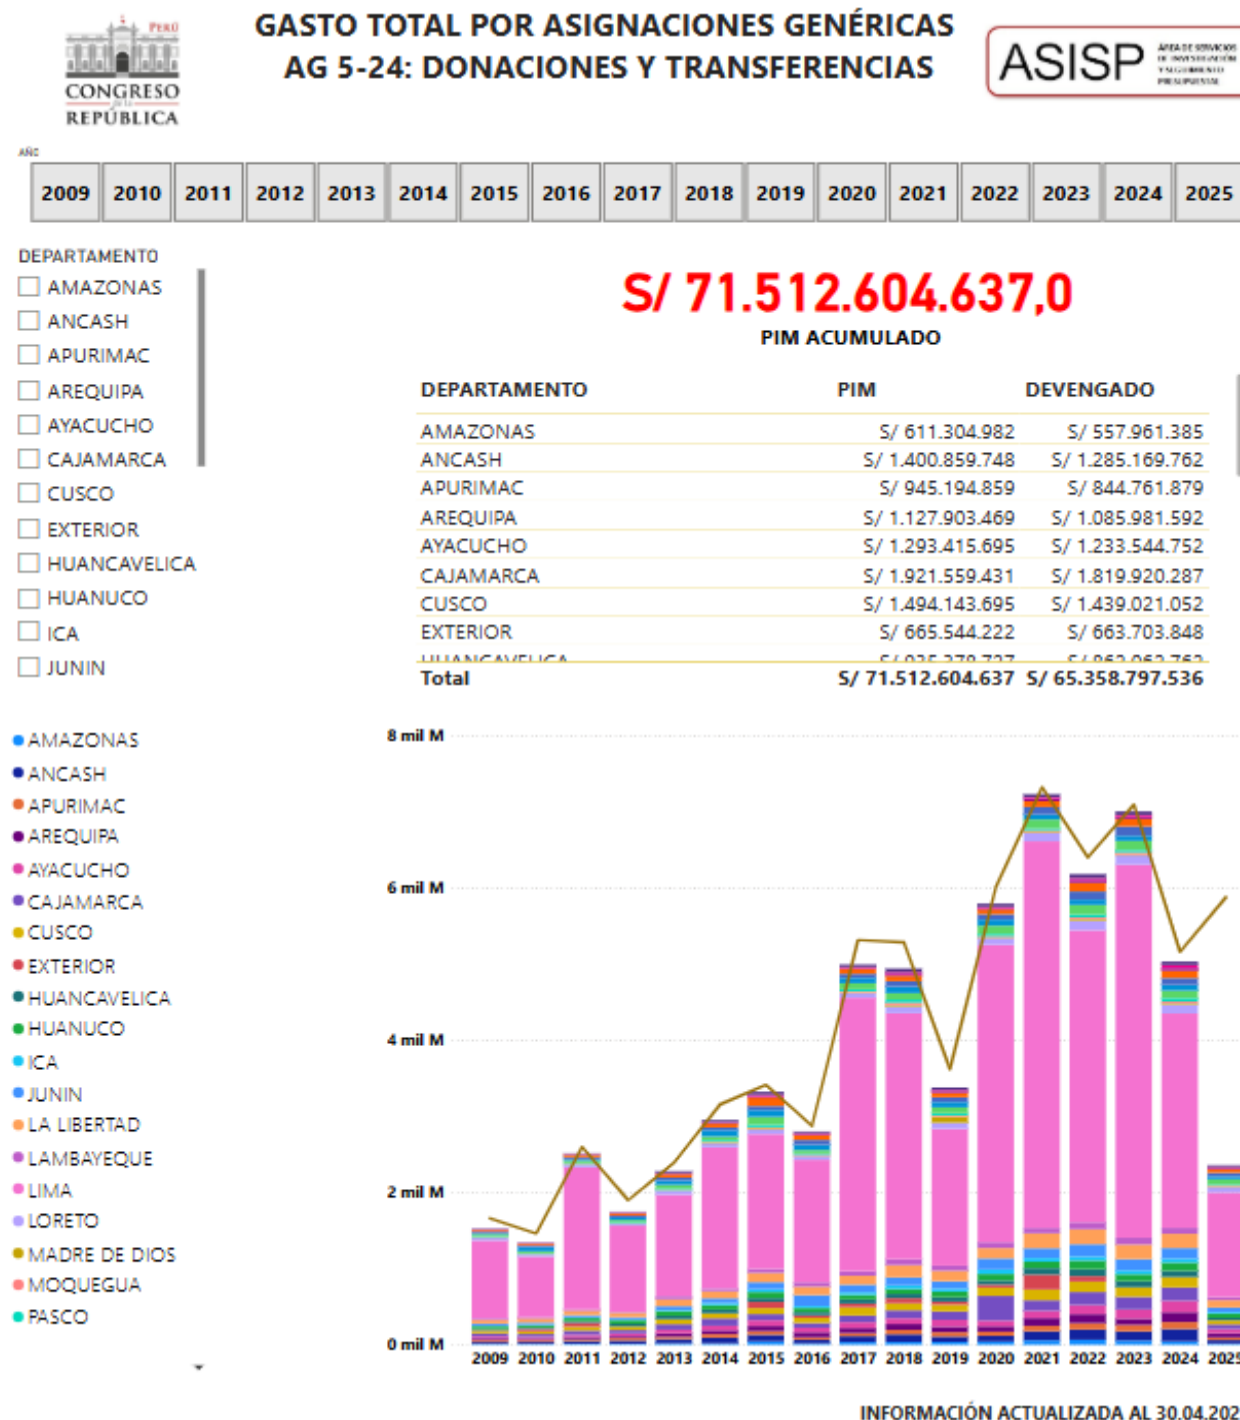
PERÚ
CONGRESO de la REPÚBLICA

GASTO TOTAL POR ASIGNACIONES GENÉRICAS
AG 5-24: DONACIONES Y TRANSFERENCIAS

ASISP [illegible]

AÑO

2009 2010 2011 2012 2013 2014 2015 2016 2017 2018 2019 2020 2021 2022 2023 2024 2025

DEPARTAMENTO
AMAZONAS
ANCASH
APURIMAC
AREQUIPA
AYACUCHO
CAJAMARCA
CUSCO
EXTERIOR
HUANCAVELICA
HUANUCO
ICA
JUNIN

S/ 71.512.604.637,0
PIM ACUMULADO

| DEPARTAMENTO | PIM | DEVENGADO |
|---|---|---|
| AMAZONAS | S/ 611.304.982 | S/ 557.961.385 |
| ANCASH | S/ 1.400.859.748 | S/ 1.285.169.762 |
| APURIMAC | S/ 945.194.859 | S/ 844.761.879 |
| AREQUIPA | S/ 1.127.903.469 | S/ 1.085.981.592 |
| AYACUCHO | S/ 1.293.415.695 | S/ 1.233.544.752 |
| CAJAMARCA | S/ 1.921.559.431 | S/ 1.819.920.287 |
| CUSCO | S/ 1.494.143.695 | S/ 1.439.021.052 |
| EXTERIOR | S/ 665.544.222 | S/ 663.703.848 |
| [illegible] | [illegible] | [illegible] |
| Total | S/ 71.512.604.637 | S/ 65.358.797.536 |

AMAZONAS
ANCASH
APURIMAC
AREQUIPA
AYACUCHO
CAJAMARCA
CUSCO
EXTERIOR
HUANCAVELICA
HUANUCO
ICA
JUNIN
LA LIBERTAD
LAMBAYEQUE
LIMA
LORETO
MADRE DE DIOS
MOQUEGUA
PASCO

8 mil M
6 mil M
4 mil M
2 mil M
0 mil M

2009 2010 2011 2012 2013 2014 2015 2016 2017 2018 2019 2020 2021 2022 2023 2024 2025

INFORMACIÓN ACTUALIZADA AL 30.04.202